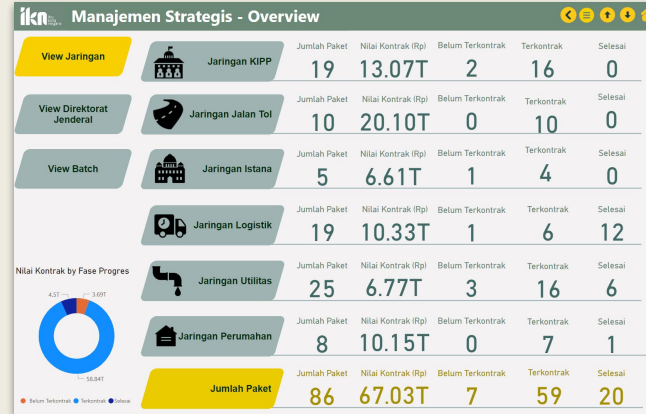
ikn

Manajemen Strategis - Overview

View Jaringan

View Direktorat Jenderal

View Batch

Jaringan KIPP

| Jumlah Paket | Nilai Kontrak (Rp) | Belum Terkontrak | Terkontrak | Selesai |
|---|---|---|---|---|
| 19 | 13.07T | 2 | 16 | 0 |

Jaringan Jalan Tol

| Jumlah Paket | Nilai Kontrak (Rp) | Belum Terkontrak | Terkontrak | Selesai |
|---|---|---|---|---|
| 10 | 20.10T | 0 | 10 | 0 |

Jaringan Istana

| Jumlah Paket | Nilai Kontrak (Rp) | Belum Terkontrak | Terkontrak | Selesai |
|---|---|---|---|---|
| 5 | 6.61T | 1 | 4 | 0 |

Jaringan Logistik

| Jumlah Paket | Nilai Kontrak (Rp) | Belum Terkontrak | Terkontrak | Selesai |
|---|---|---|---|---|
| 19 | 10.33T | 1 | 6 | 12 |

Nilai Kontrak by Fase Progres

4.5T
3.69T
58.84T

Belum Terkontrak Terkontrak Selesai

Jaringan Utilitas

| Jumlah Paket | Nilai Kontrak (Rp) | Belum Terkontrak | Terkontrak | Selesai |
|---|---|---|---|---|
| 25 | 6.77T | 3 | 16 | 6 |

Jaringan Perumahan

| Jumlah Paket | Nilai Kontrak (Rp) | Belum Terkontrak | Terkontrak | Selesai |
|---|---|---|---|---|
| 8 | 10.15T | 0 | 7 | 1 |

Jumlah Paket

| Jumlah Paket | Nilai Kontrak (Rp) | Belum Terkontrak | Terkontrak | Selesai |
|---|---|---|---|---|
| 86 | 67.03T | 7 | 59 | 20 |